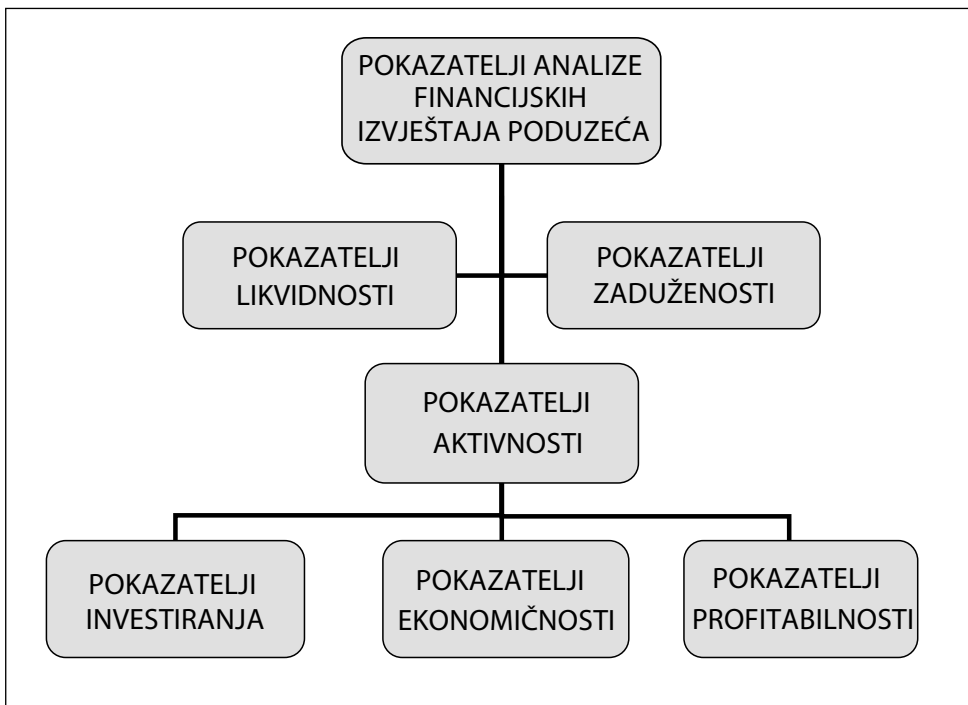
POKAZATELJI ANALIZE FINANCIJSKIH IZVJEŠTAJA PODUZEĆA

POKAZATELJI LIKVIDNOSTI

POKAZATELJI ZADUŽENOSTI

POKAZATELJI AKTIVNOSTI

POKAZATELJI INVESTIRANJA

POKAZATELJI EKONOMIČNOSTI

POKAZATELJI PROFITABILNOSTI